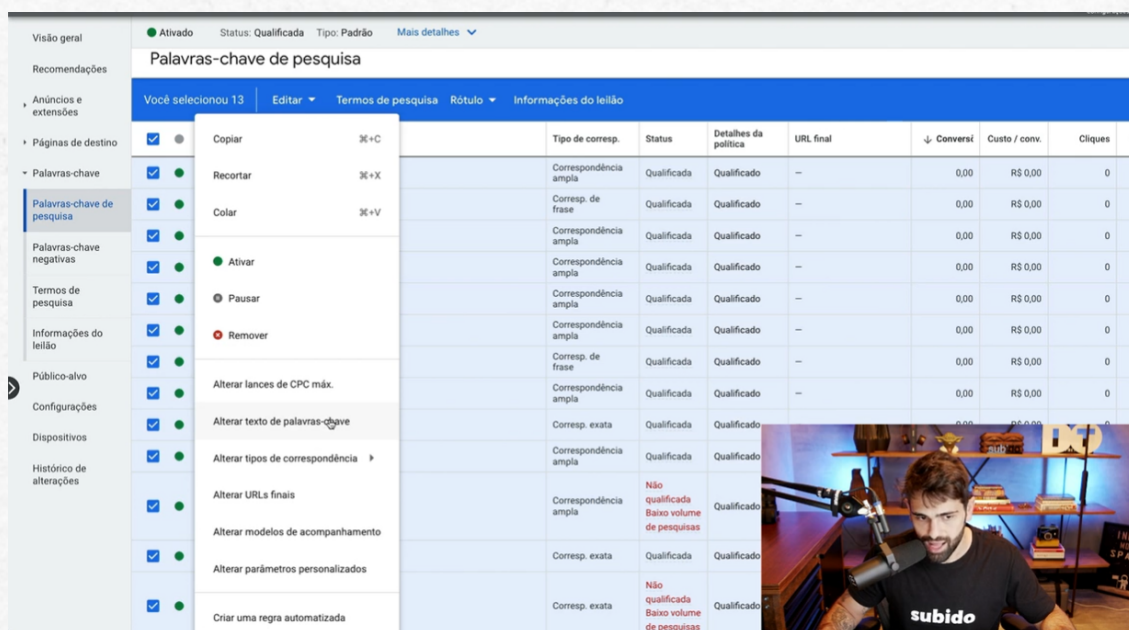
Visão geral
Recomendações
Anúncios e extensões
Páginas de destino
Palavras-chave
Palavras-chave de pesquisa
Palavras-chave negativas
Termos de pesquisa
Informações do leilão
Público-alvo
Configurações
Dispositivos
Histórico de alterações

Ativado Status: Qualificada Tipo: Padrão Mais detalhes

Palavras-chave de pesquisa

Você selecionou 13 | Editar ▾ Termos de pesquisa Rótulo ▾ Informações do leilão

Copiar ⌘+C
Recortar ⌘+X
Colar ⌘+V
Ativar
Pausar
Remover
Alterar lances de CPC máx.
Alterar texto de palavras-chave
Alterar tipos de correspondência
Alterar URLs finais
Alterar modelos de acompanhamento
Alterar parâmetros personalizados
Criar uma regra automatizada

| Tipo de corresp. | Status | Detalhes da política | URL final | ↓ Conversõ | Custo / conv. | Cliques |
|---|---|---|---|---|---|---|
| Correspondência ampla | Qualificada | Qualificado | — | 0,00 | R$ 0,00 | 0 |
| Corresp. de frase | Qualificada | Qualificado | — | 0,00 | R$ 0,00 | 0 |
| Correspondência ampla | Qualificada | Qualificado | — | 0,00 | R$ 0,00 | 0 |
| Correspondência ampla | Qualificada | Qualificado | — | 0,00 | R$ 0,00 | 0 |
| Correspondência ampla | Qualificada | Qualificado | — | 0,00 | R$ 0,00 | 0 |
| Correspondência ampla | Qualificada | Qualificado | — | 0,00 | R$ 0,00 | 0 |
| Corresp. de frase | Qualificada | Qualificado | — | 0,00 | R$ 0,00 | 0 |
| Correspondência ampla | Qualificada | Qualificado | — | 0,00 | R$ 0,00 | 0 |
| Corresp. exata | Qualificada | Qualificado | | | | |
| Correspondência ampla | Qualificada | Qualificado | | | | |
| Correspondência ampla | Não qualificada Baixo volume de pesquisas | Qualificado | | | | |
| Corresp. exata | Qualificada | Qualificado | | | | |
| Corresp. exata | Não qualificada Baixo volume de pesquisas | Qualificado | | | | |

subido